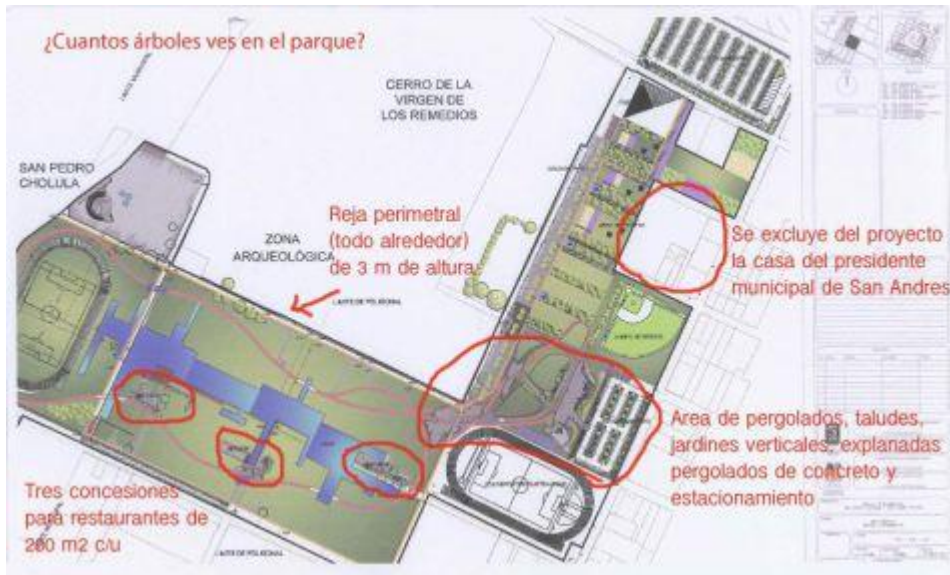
¿Cuantos árboles ves en el parque?

CERRO DE LA VIRGEN DE LOS REMEDIOS

SAN PEDRO CHOLULA

ZONA ARQUEOLÓGICA

Reja perimetral (todo alrededor) de 3 m de altura

LIMITE DE POLIGONAL

Se excluye del proyecto la casa del presidente municipal de San Andres

Area de pergolados, taludes, jardines verticales, explanadas pergolados de concreto y estacionamiento

Tres concesiones para restaurantes de 200 m2 c/u

LIMITE DE POLIGONAL